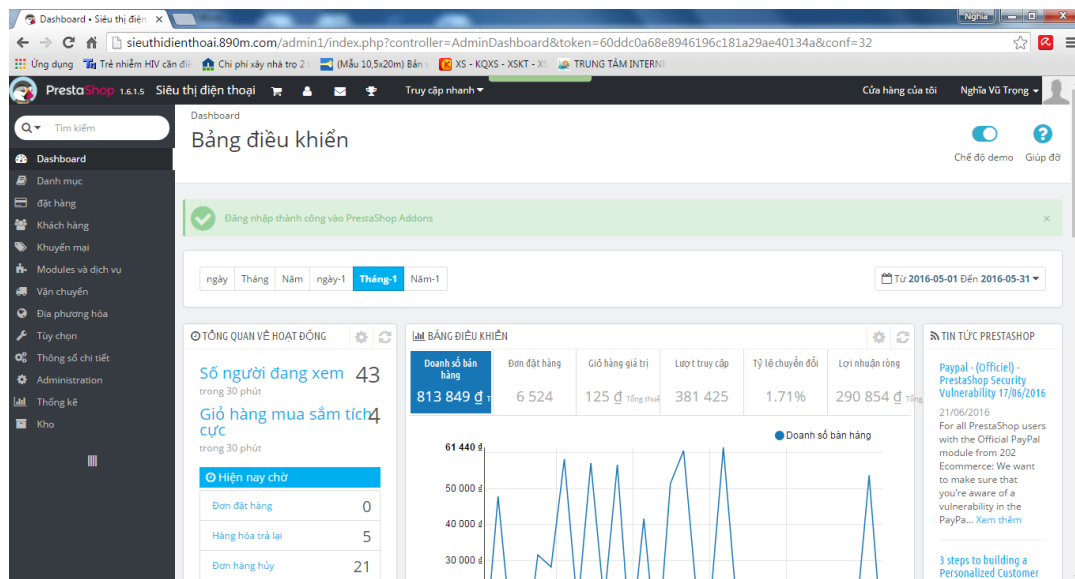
Dashboard • Siêu thị điện ×

Nghia

sieuthidienthoai.890m.com/admin1/index.php?controller=AdminDashboard&token=60ddc0a68e8946196c181a29ae40134a&conf=32

Ứng dụng | Trẻ nhiễm HIV cần dù | Chi phí xây nhà trọ 2 | (Mẫu 10,5x20m) Bản | XS - KQXS - XSKT - X | TRUNG TÂM INTERNE

PrestaShop 1.6.1.5 Siêu thị điện thoại | Truy cập nhanh | Cửa hàng của tôi | Nghĩa Vũ Trọng

Tìm kiếm

Dashboard
Danh mục
đặt hàng
Khách hàng
Khuyến mại
Modules và dịch vụ
Vận chuyển
Địa phương hóa
Tùy chọn
Thông số chi tiết
Administration
Thống kê
Kho

Dashboard
Bảng điều khiển

Chế độ demo | Giúp đỡ

Đăng nhập thành công vào PrestaShop Addons ×

ngày | Tháng | Năm | ngày-1 | Tháng-1 | Năm-1

Từ 2016-05-01 Đến 2016-05-31

TỔNG QUAN VỀ HOẠT ĐỘNG

Số người đang xem 43
trong 30 phút

Giỏ hàng mua sắm tích cực 4
trong 30 phút

Hiện nay chờ
Đơn đặt hàng 0
Hàng hóa trả lại 5
Đơn hàng hủy 21

BẢNG ĐIỀU KHIỂN

| Doanh số bán hàng | Đơn đặt hàng | Giỏ hàng giá trị | Lượt truy cập | Tỷ lệ chuyển đổi | Lợi nhuận ròng |
|---|---|---|---|---|---|
| 813 849 ₫ | 6 524 | 125 ₫ Tổng thuế | 381 425 | 1.71% | 290 854 ₫ Tổng |

Doanh số bán hàng

61 440 ₫
50 000 ₫
40 000 ₫
30 000 ₫

TIN TỨC PRESTASHOP

Paypal - (Official) - PrestaShop Security Vulnerability 17/06/2016
21/06/2016
For all PrestaShop users with the Official PayPal module from 202 Ecommerce: We want to make sure that you're aware of a vulnerability in the PayPa... Xem thêm

3 steps to building a Personalized Customer